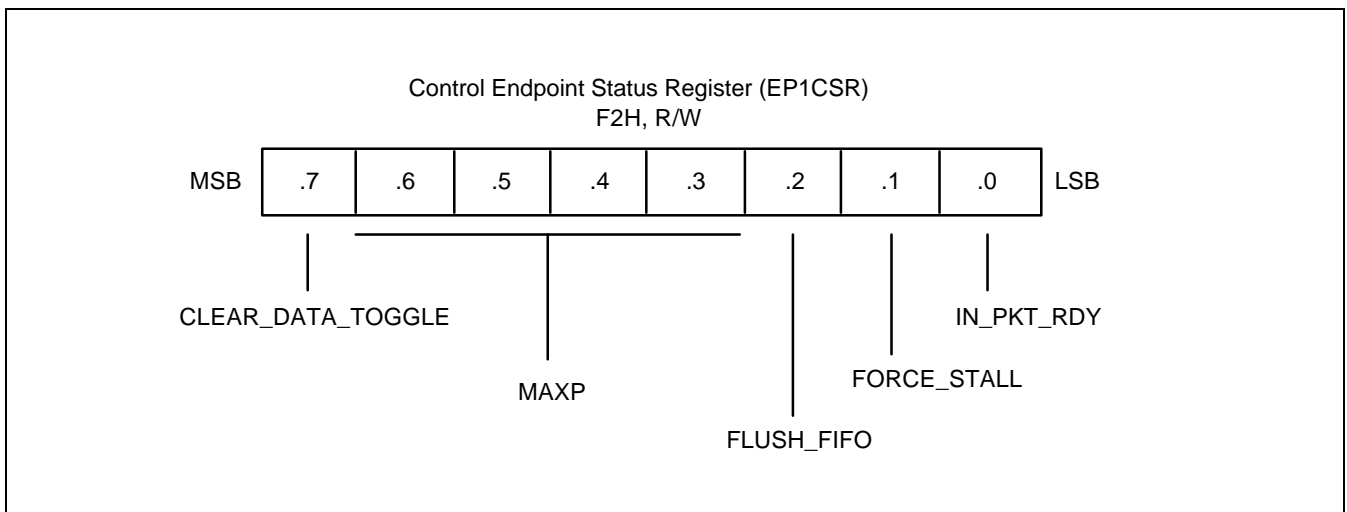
Control Endpoint Status Register (EP1CSR)
F2H, R/W

| MSB | .7 | .6 | .5 | .4 | .3 | .2 | .1 | .0 | LSB |
|---|---|---|---|---|---|---|---|---|---|

CLEAR_DATA_TOGGLE

IN_PKT_RDY

FORCE_STALL

MAXP

FLUSH_FIFO